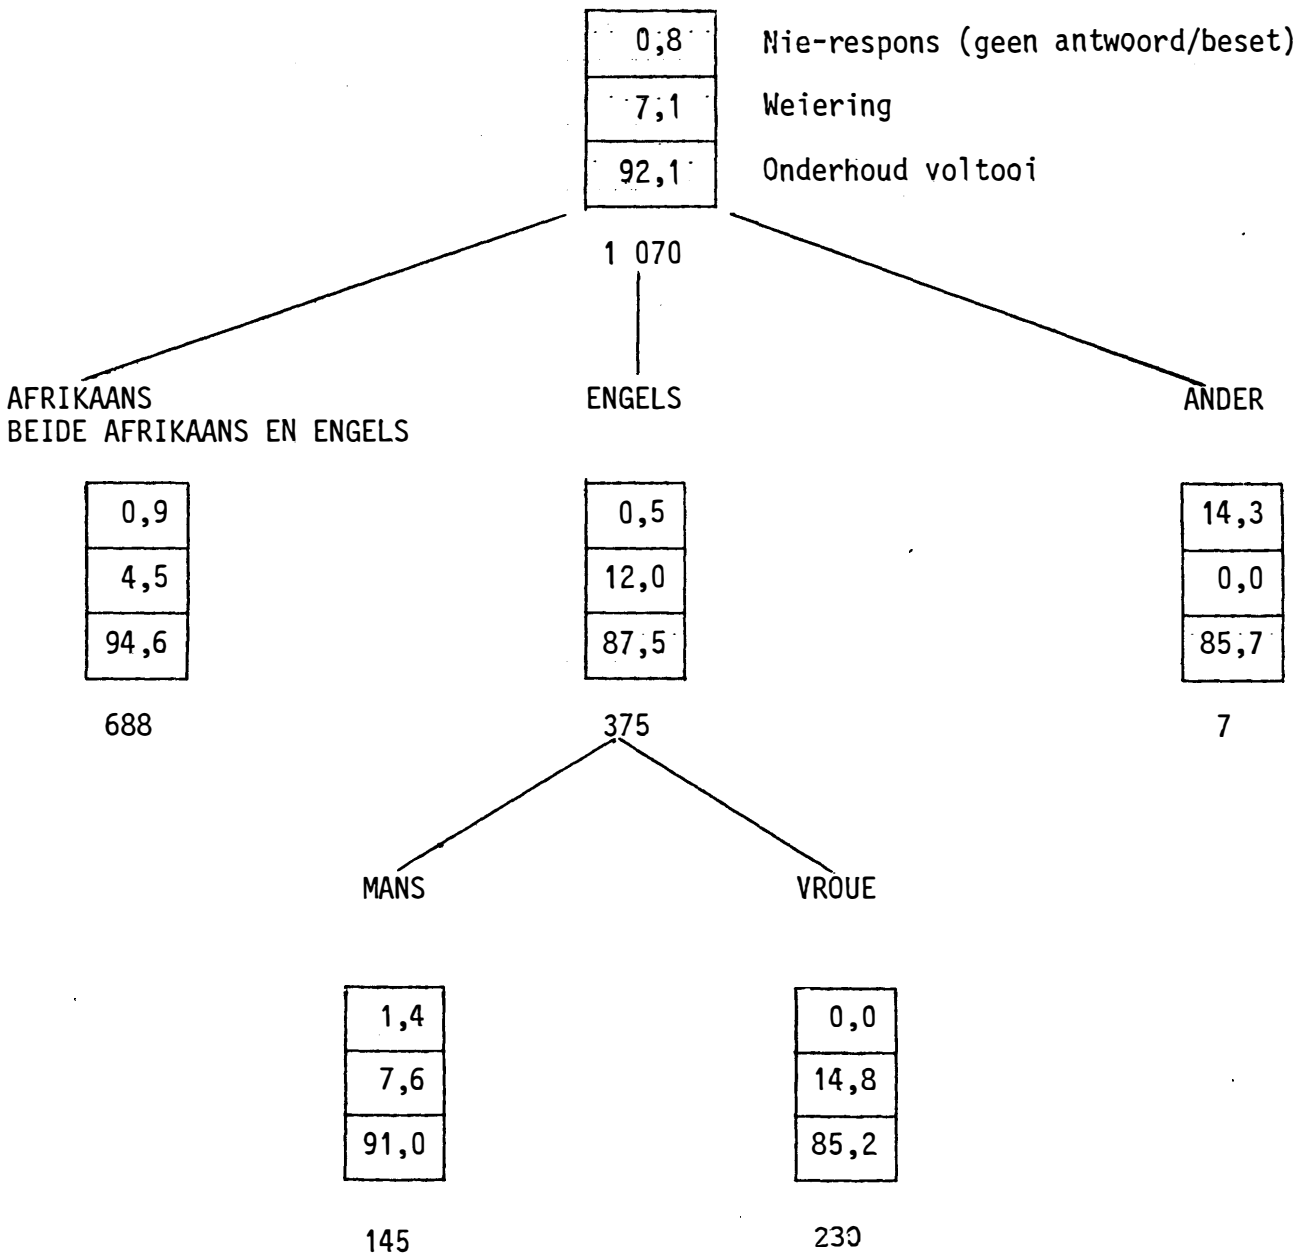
| 0,8 |
|---|
| 7,1 |
| 92,1 |

Nie-respons (geen antwoord/beset)
Weiering
Onderhoud voltooi

1 070

AFRIKAANS
BEIDE AFRIKAANS EN ENGELS

| 0,9 |
|---|
| 4,5 |
| 94,6 |

688

ENGELS

| 0,5 |
|---|
| 12,0 |
| 87,5 |

375

ANDER

| 14,3 |
|---|
| 0,0 |
| 85,7 |

7

MANS

| 1,4 |
|---|
| 7,6 |
| 91,0 |

145

VROUE

| 0,0 |
|---|
| 14,8 |
| 85,2 |

230